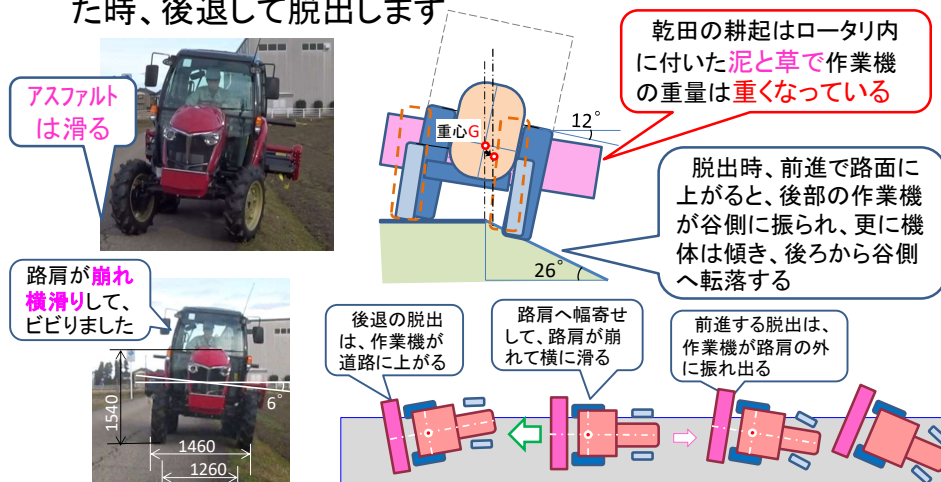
た時、後退して脱出します

アスファルトは滑る

乾田の耕起はロータリ内に付いた泥と草で作業機の重量は重くなっている

重心G

12°

脱出時、前進で路面に上がると、後部の作業機が谷側に振られ、更に機体は傾き、後ろから谷側へ転落する

26°

路肩が崩れ横滑りして、ビビりました

1540

6°

1460

1260

後退の脱出は、作業機が道路に上がる

路肩へ幅寄せして、路肩が崩れて横に滑る

前進する脱出は、作業機が路肩の外に振れ出る